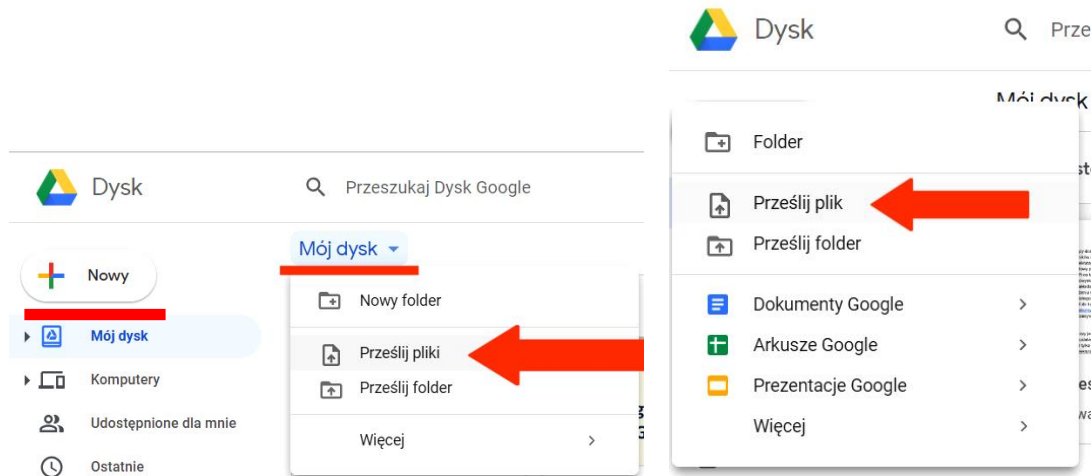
Dysk

Przeszukaj Dysk Google

Nowy

Mój dysk

Komputery

Udostępnione dla mnie

Ostatnie

Mój dysk

Nowy folder

Prześlij pliki

Prześlij folder

Więcej

Dysk

Prze

Mój dysk

Folder

Prześlij plik

Prześlij folder

Dokumenty Google

Arkusze Google

Prezentacje Google

Więcej